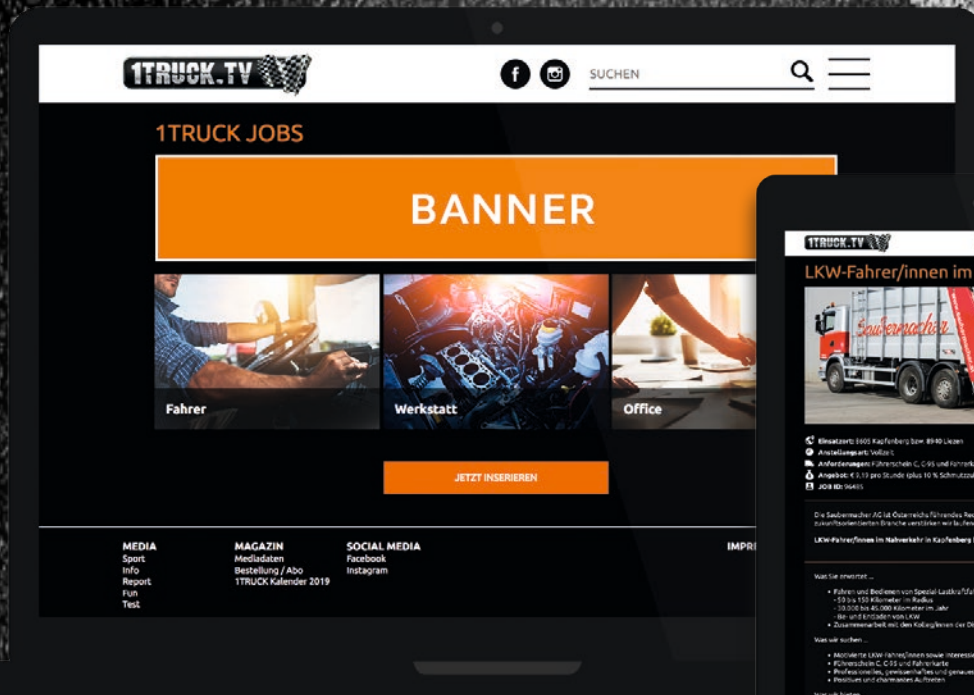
1TRUCK.TV

SUCHEN

1TRUCK JOBS

BANNER

Fahrer

Werkstatt

Office

JETZT INSERIEREN

MEDIA
Sport
Info
Report
Fun
Test

MAGAZIN
Mediadaten
Bestellung / Abo
1TRUCK Kalender 2019

SOCIAL MEDIA
Facebook
Instagram

IMPR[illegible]

1TRUCK.TV

LKW-Fahrer/innen im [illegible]

Saubermacher

Einsatzort: 8605 Kapfenberg bzw. 8940 Liezen
Anstellungsart: Vollzeit
Anforderungen: Führerschein C, C95 und Fahrerk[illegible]
Angebot: € 3,19 pro Stunde (plus 10 % Schmutzz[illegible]
JOB ID: 96485

Die Saubermacher AG ist Österreichs führendes Re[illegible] zukunftsorientierten Branche verstärken wir laufen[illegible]

LKW-Fahrer/innen im Nahverkehr in Kapfenberg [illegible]

Was Sie erwartet ...

• Fahren und Bedienen von Spezial-Lastkraftfa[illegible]
- 50 bis 150 Kilometer im Radius
- 10.000 bis 45.000 Kilometer im Jahr
- Be- und Entladen von LKW
• Zusammenarbeit mit den Kolleg/innen der Di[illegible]

Was wir suchen ...

• Motivierte LKW-Fahrer/innen sowie Interessie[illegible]
• Führerschein C, C95 und Fahrerkarte
• Professionelles, gewissenhaftes und genaue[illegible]
• Positives und charmantes Auftreten

Was wir bieten ...